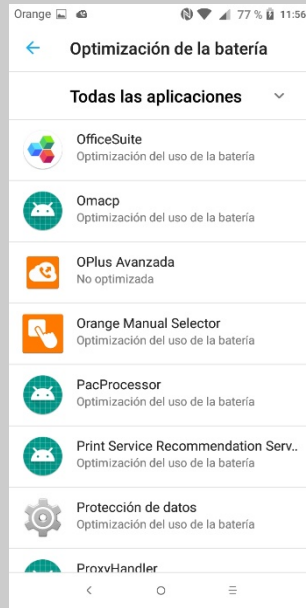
Orange 77 % 11:56

Optimización de la batería

Todas las aplicaciones

OfficeSuite
Optimización del uso de la batería

Omacp
Optimización del uso de la batería

OPlus Avanzada
No optimizada

Orange Manual Selector
Optimización del uso de la batería

PacProcessor
Optimización del uso de la batería

Print Service Recommendation Serv...
Optimización del uso de la batería

Protección de datos
Optimización del uso de la batería

ProxyHandler